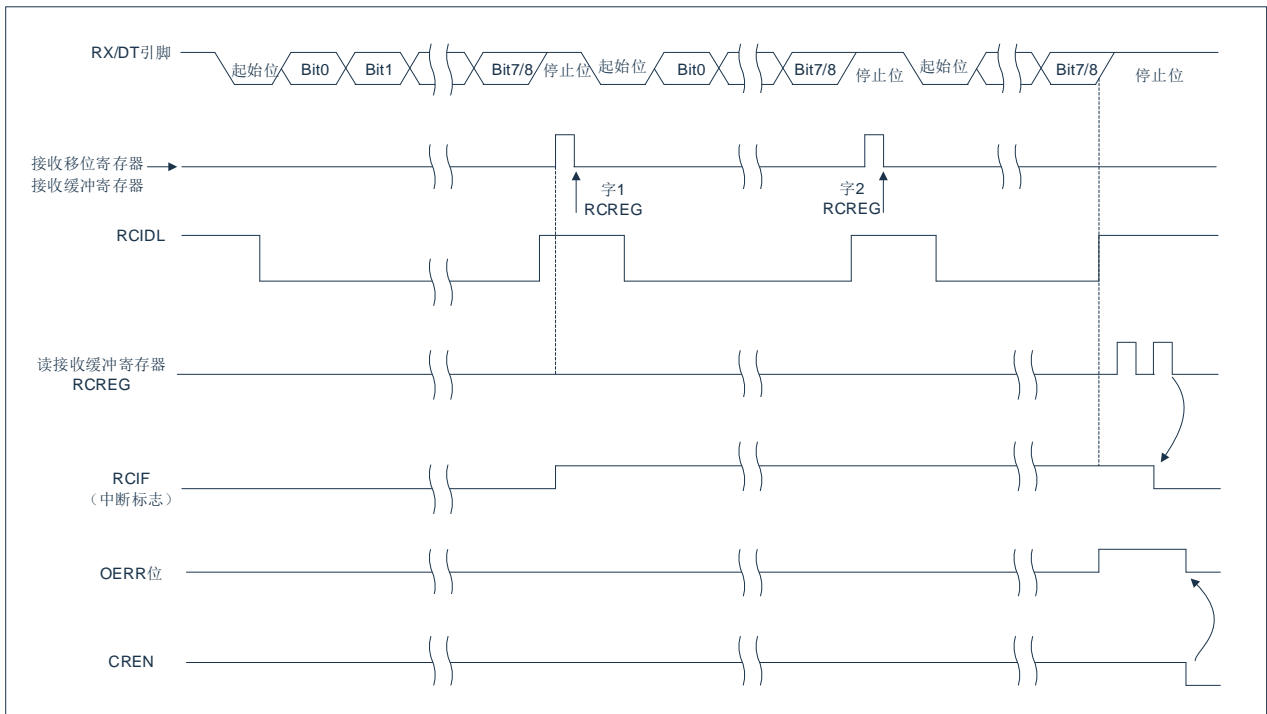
RX/DT引脚
起始位
Bit0
Bit1
Bit7/8
停止位
起始位
Bit0
Bit7/8
停止位
起始位
Bit7/8
停止位

接收移位寄存器
接收缓冲寄存器
字1
RCREG
字2
RCREG

RCIDL

读接收缓冲寄存器
RCREG

RCIF
（中断标志）

OERR位

CREN